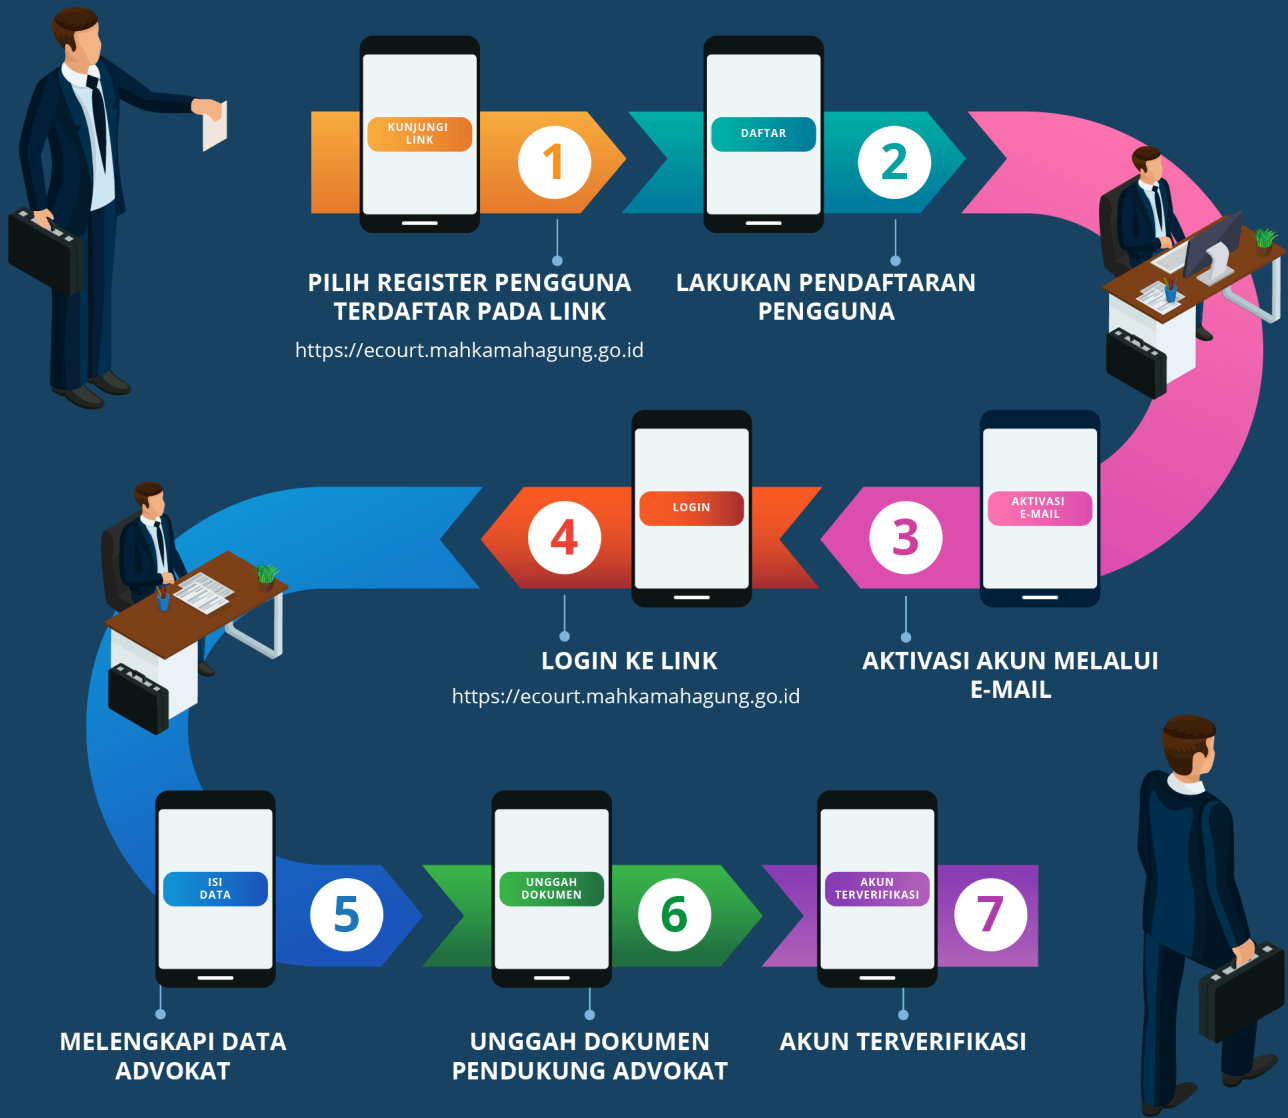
KUNJUNGI LINK

1

PILIH REGISTER PENGGUNA TERDAFTAR PADA LINK

https://ecourt.mahkamahagung.go.id

DAFTAR

2

LAKUKAN PENDAFTARAN PENGGUNA

AKTIVASI E-MAIL

3

AKTIVASI AKUN MELALUI E-MAIL

LOGIN

4

LOGIN KE LINK

https://ecourt.mahkamahagung.go.id

ISI DATA

5

MELENGKAPI DATA ADVOKAT

UNGGAH DOKUMEN

6

UNGGAH DOKUMEN PENDUKUNG ADVOKAT

AKUN TERVERIFIKASI

7

AKUN TERVERIFIKASI